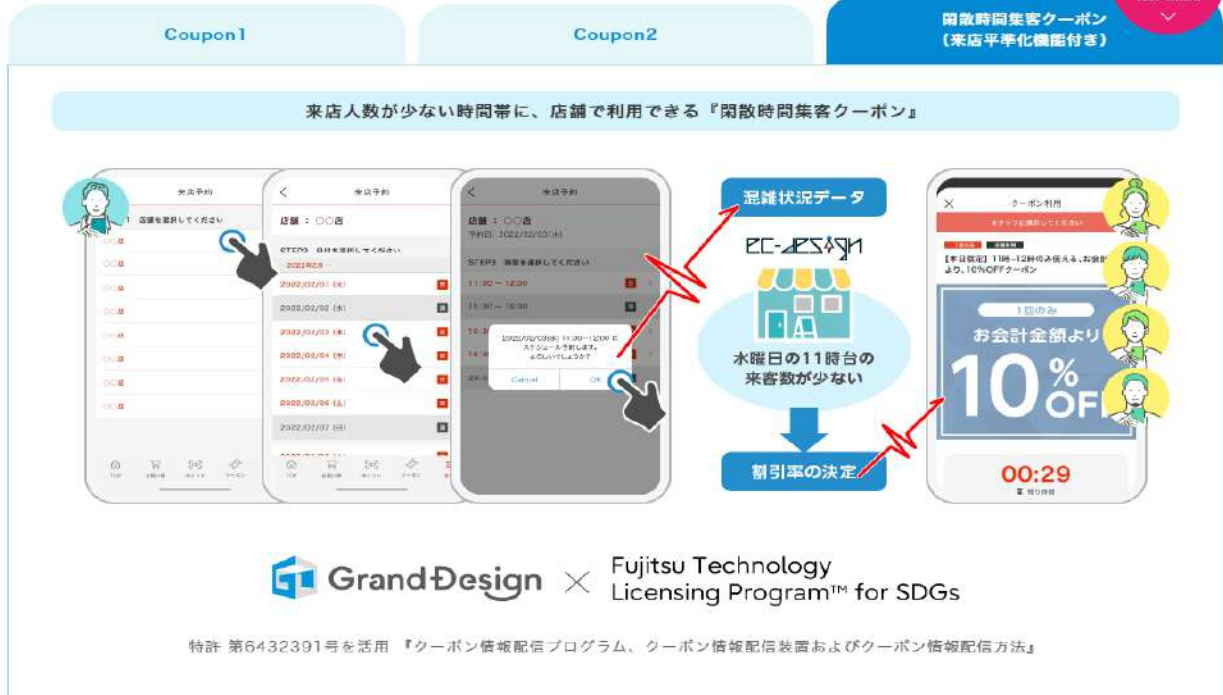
Coupon1

Coupon2

閑散時間集客クーポン
(来店平準化機能付き)

来店人数が少ない時間帯に、店舗で利用できる『閑散時間集客クーポン』

来店予約

1 店舗を選択してください

〇〇店

〇〇店

〇〇店

〇〇店

〇〇店

〇〇店

〇〇店

〇〇店

来店予約

店舗：〇〇店

STEP2 日付を選択してください

2022年2月

2022/02/01 (火)

2022/02/02 (水)

2022/02/03 (木)

2022/02/04 (金)

2022/02/05 (土)

2022/02/06 (日)

2022/02/07 (日)

来店予約

店舗：〇〇店

予約日：2022/02/03(木)

STEP3 時間を選択してください

11:00 ~ 12:00

2022/02/03(木) 11:00~12:00 で スケジュール予約します。 よろしいでしょうか？

Cancel

OK

混雑状況データ

EC-DESIGN

水曜日の11時台の来客数が少ない

割引率の決定

クーポン利用

スタッフに提示してください

【本日限定】11時~12時のみ使える、お会計より、10%OFFクーポン

1回のみ

お会計金額より

10% OFF

00:29

残り時間

Grand Design × Fujitsu Technology Licensing Program™ for SDGs

特許 第6432391号を活用 『クーポン情報配信プログラム、クーポン情報配信装置およびクーポン情報配信方法』